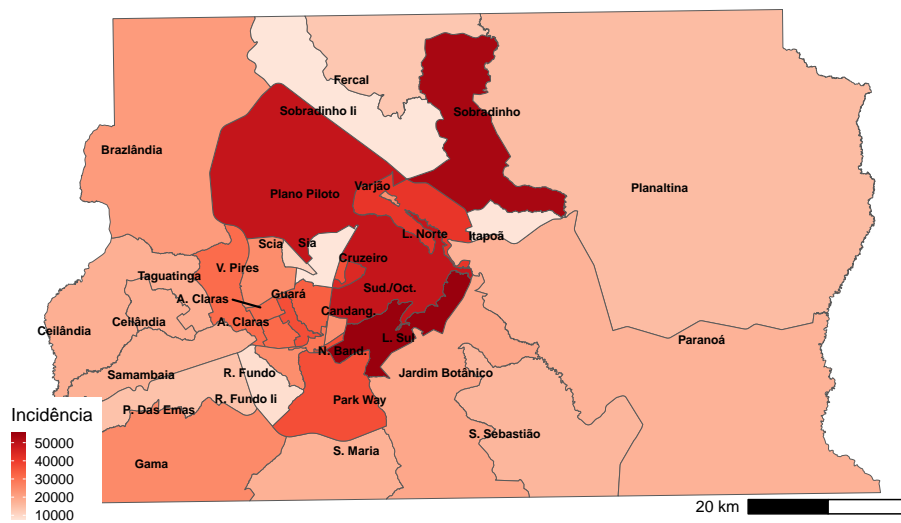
Fercal
Sobradinho Ii
Sobradinho
Brazlândia
Plano Piloto
Varjão
Planaltina
L. Norte
Itapoã
Scia
Sia
V. Pires
Cruzeiro
Taguatinga
A. Claras
Guará
Sud./Oct.
Candang.
Ceilândia
Ceilândia
A. Claras
L. Sul
N. Band.
Paranoá
Samambaia
R. Fundo
Jardim Botânico
P. Das Emas
R. Fundo Ii
Park Way
Incidência
50000
40000
30000
20000
10000
S. Sebastião
Gama
S. Maria
20 km